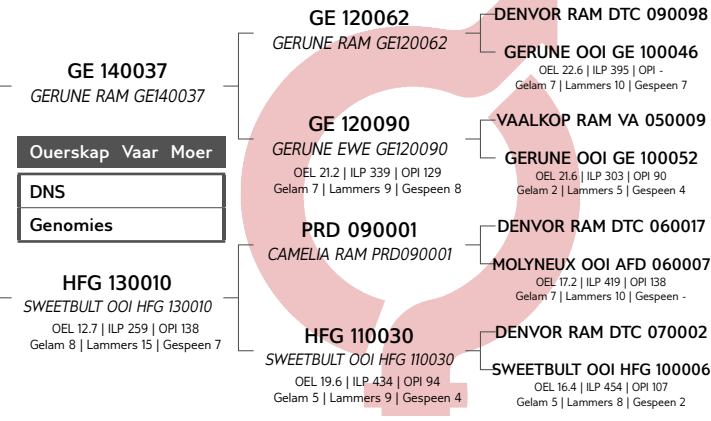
GE 140037
GERUNE RAM GE140037

Ouerskap Vaar Moer

DNS

Genomies

HFG 130010
SWEETBULT OOI HFG 130010
OEL 12.7 | ILP 259 | OPI 138
Gelam 8 | Lammers 15 | Gespeen 7

GE 120062
GERUNE RAM GE120062

GE 120090
GERUNE EWE GE120090
OEL 21.2 | ILP 339 | OPI 129
Gelam 7 | Lammers 9 | Gespeen 8

PRD 090001
CAMELIA RAM PRD090001

HFG 110030
SWEETBULT OOI HFG 110030
OEL 19.6 | ILP 434 | OPI 94
Gelam 5 | Lammers 9 | Gespeen 4

DENVOR RAM DTC 090098

GERUNE OOI GE 100046
OEL 22.6 | ILP 395 | OPI -
Gelam 7 | Lammers 10 | Gespeen 7

VAALKOP RAM VA 050009

GERUNE OOI GE 100052
OEL 21.6 | ILP 303 | OPI 90
Gelam 2 | Lammers 5 | Gespeen 4

DENVOR RAM DTC 060017

MOLYNEUX OOI AFD 060007
OEL 17.2 | ILP 419 | OPI 138
Gelam 7 | Lammers 10 | Gespeen -

DENVOR RAM DTC 070002

SWEETBULT OOI HFG 100006
OEL 16.4 | ILP 454 | OPI 107
Gelam 5 | Lammers 8 | Gespeen 2